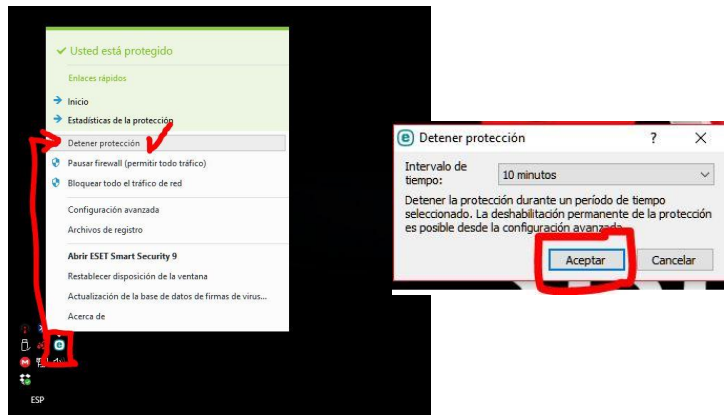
✔ Usted está protegido

Enlaces rápidos

→ Inicio

→ Estadísticas de la protección

Detener protección

Pausar firewall (permitir todo tráfico)

Bloquear todo el tráfico de red

Configuración avanzada

Archivos de registro

Abrir ESET Smart Security 9

Restablecer disposición de la ventana

Actualización de la base de datos de firmas de virus...

Acerca de

ESP

Detener protección ? ✕

Intervalo de tiempo: 10 minutos

Detener la protección durante un período de tiempo seleccionado. La deshabilitación permanente de la protección es posible desde la configuración avanzada.

Aceptar Cancelar